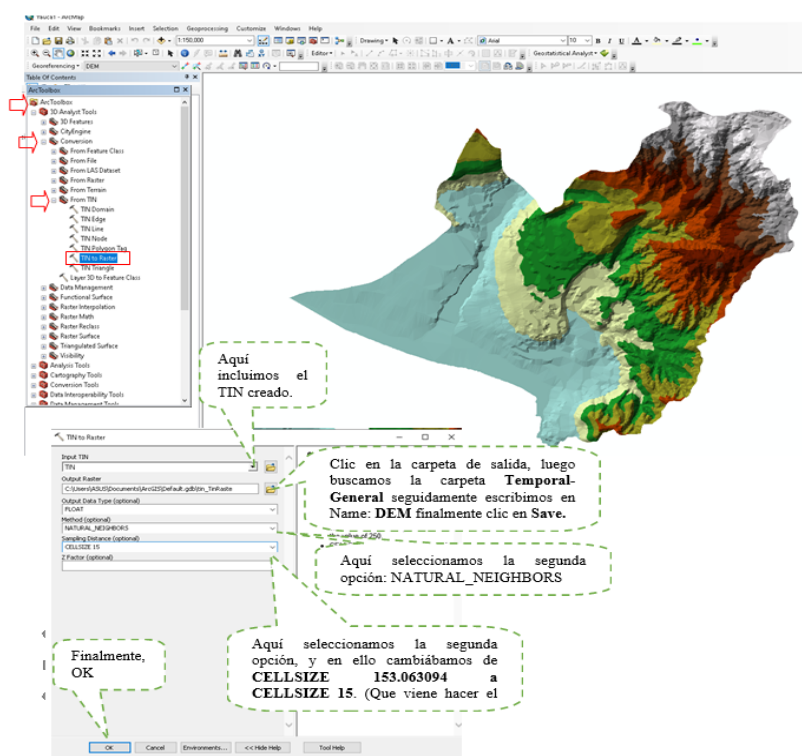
Yauca1 - ArcMap

File Edit View Bookmarks Insert Selection Geoprocessing Customize Windows Help

1:150.000

Drawing

Arial 10 B I U A

Editor

Georeferencing DEM

Geostatistical Analyst

Table Of Contents

ArcToolbox

ArcToolbox
3D Analyst Tools
3D Features
CityEngine
Conversion
From Feature Class
From File
From LAS Dataset
From Raster
From Terrain
From TIN
TIN Domain
TIN Edge
TIN Line
TIN Node
TIN Polygon Tag
TIN to Raster
TIN Triangle
Layer 3D to Feature Class
Data Management
Functional Surface
Raster Interpolation
Raster Math
Raster Reclass
Raster Surface
Triangulated Surface
Visibility
Analysis Tools
Cartography Tools
Conversion Tools
Data Interoperability Tools
Data Management Tools

Aquí incluimos el TIN creado.

TIN to Raster

Input TIN
TIN
Output Raster
C:\Users\ASUS\Documents\ArcGIS\Default.gdb\tin_TinRaste
Output Data Type (optional)
FLOAT
Method (optional)
NATURAL_NEIGHBORS
Sampling Distance (optional)
CELLSIZE 15
Z Factor (optional)

Clic en la carpeta de salida, luego buscamos la carpeta **Temporal-General** seguidamente escribimos en Name: **DEM** finalmente clic en **Save.**

Aquí seleccionamos la segunda opción: NATURAL_NEIGHBORS

Aquí seleccionamos la segunda opción, y en ello cambiábamos de **CELLSIZE 153.063094 a CELLSIZE 15**. (Que viene hacer el

Finalmente, OK

OK Cancel Environments... << Hide Help Tool Help